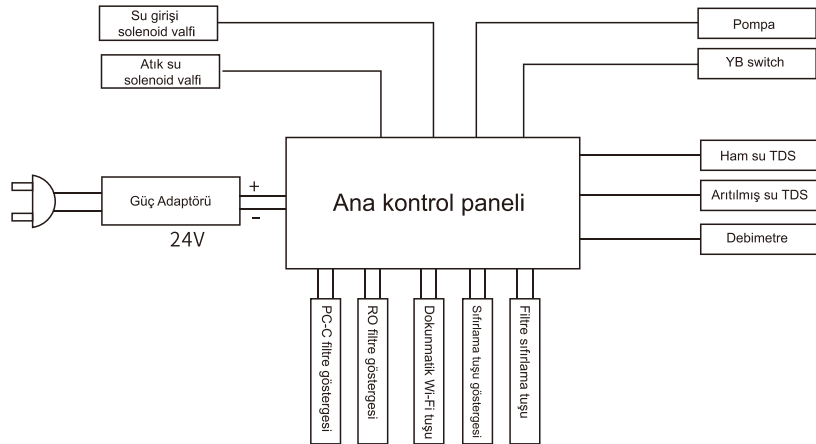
Su girişi solenoid valfi

Atık su solenoid valfi

Pompa

YB switch

Ham su TDS

Arıtılmış su TDS

Debimetre

Güç Adaptörü

24V

+

-

Ana kontrol paneli

PC-C filtre göstergesi

RO filtre göstergesi

Dokunmatik Wi-Fi tuşu

Sıfırlama tuşu göstergesi

Filtre sıfırlama tuşu